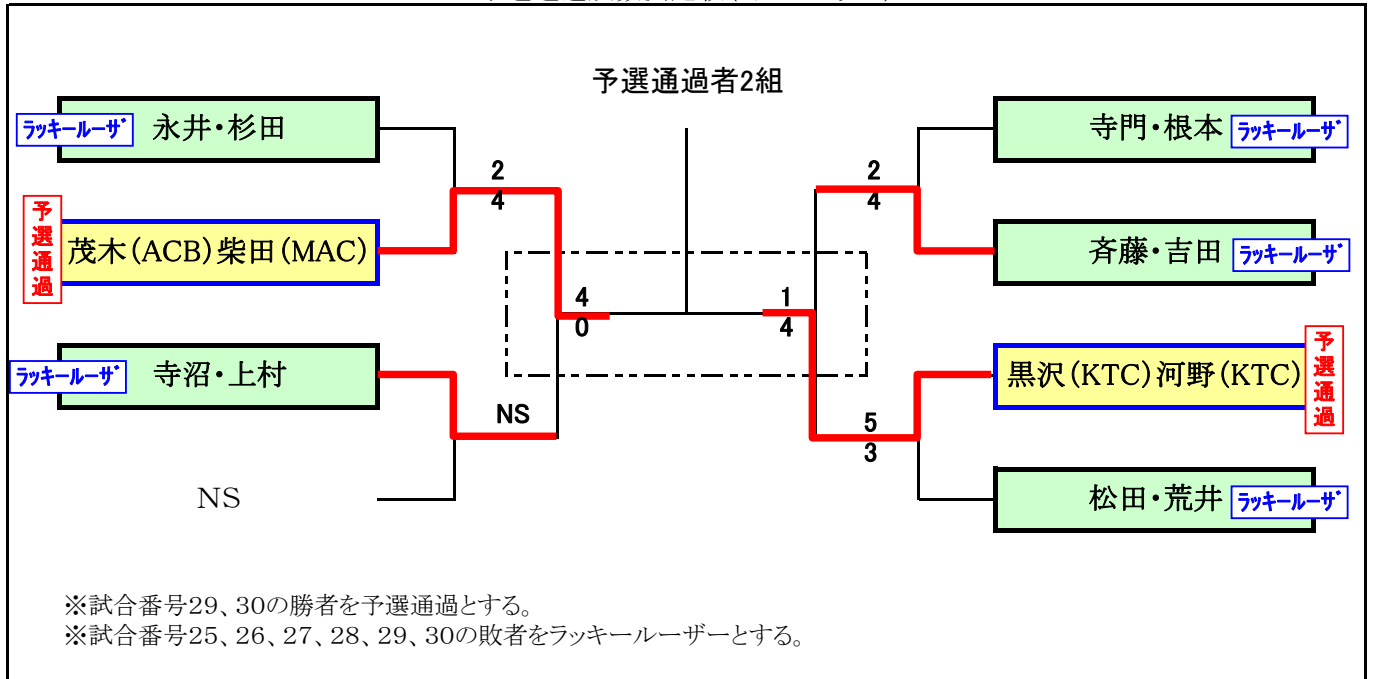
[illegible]

予選通過者2組

ラッキールーザ 永井・杉田

予選通過 茂木(ACB)柴田(MAC)

ラッキールーザ 寺沼・上村

NS

2
4

4
0

NS

寺門・根本 ラッキールーザ

斉藤・吉田 ラッキールーザ

黒沢(KTC)河野(KTC) 予選通過

松田・荒井 ラッキールーザ

2
4

1
4

5
3

※試合番号29、30の勝者を予選通過とする。
※試合番号25、26、27、28、29、30の敗者をラッキールーザーとする。